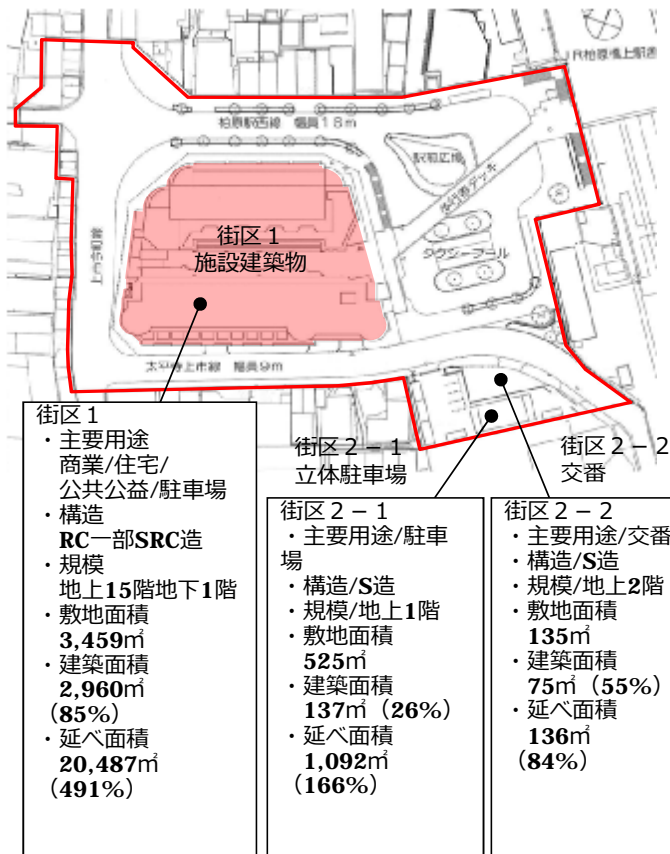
JR柏駅東口

柏駅前通線　幅員18m

駅前広場

ペデストリアンデッキ

タクシープール

上今和線

太平洋上市線　幅員9m

街区１
施設建築物

街区２－１
立体駐車場

街区２－２
交番

街区１
・主要用途
商業/住宅/
公共公益/駐車場
・構造
RC一部SRC造
・規模
地上15階地下1階
・敷地面積
3,459㎡
・建築面積
2,960㎡
（85%）
・延べ面積
20,487㎡
（491%）

街区２－１
・主要用途/駐車場
・構造/S造
・規模/地上1階
・敷地面積
525㎡
・建築面積
137㎡（26%）
・延べ面積
1,092㎡
（166%）

街区２－２
・主要用途/交番
・構造/S造
・規模/地上2階
・敷地面積
135㎡
・建築面積
75㎡（55%）
・延べ面積
136㎡
（84%）